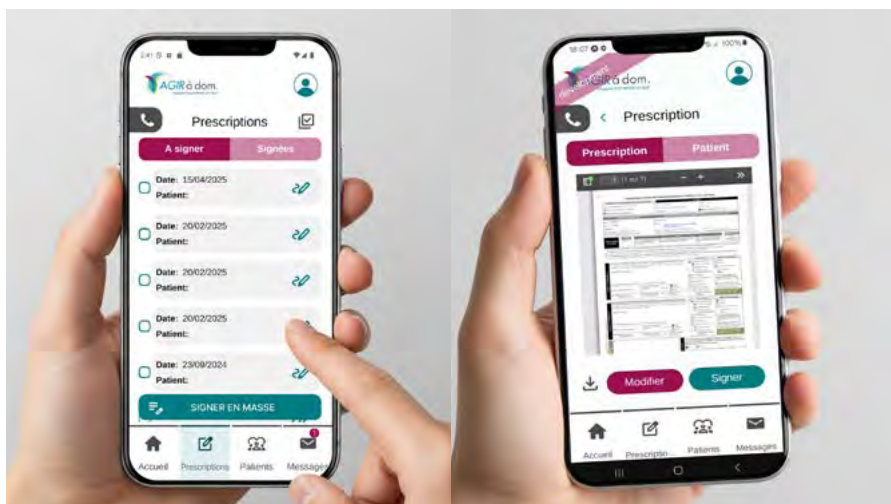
AGIR à dom.

Prescriptions

A signer
Signées

Date: 15/04/2025
Patient:

Date: 20/02/2025
Patient:

Date: 20/02/2025
Patient:

Date: 20/02/2025
Patient:

Date: 23/09/2024
Patient:

SIGNER EN MASSE

Accueil
Prescriptions
Patients
Messages

AGIR à dom.
développement

Prescription

Prescription
Patient

1 (sur 1)

Modifier
Signer

Accueil
Prescriptio...
Patients
Messages